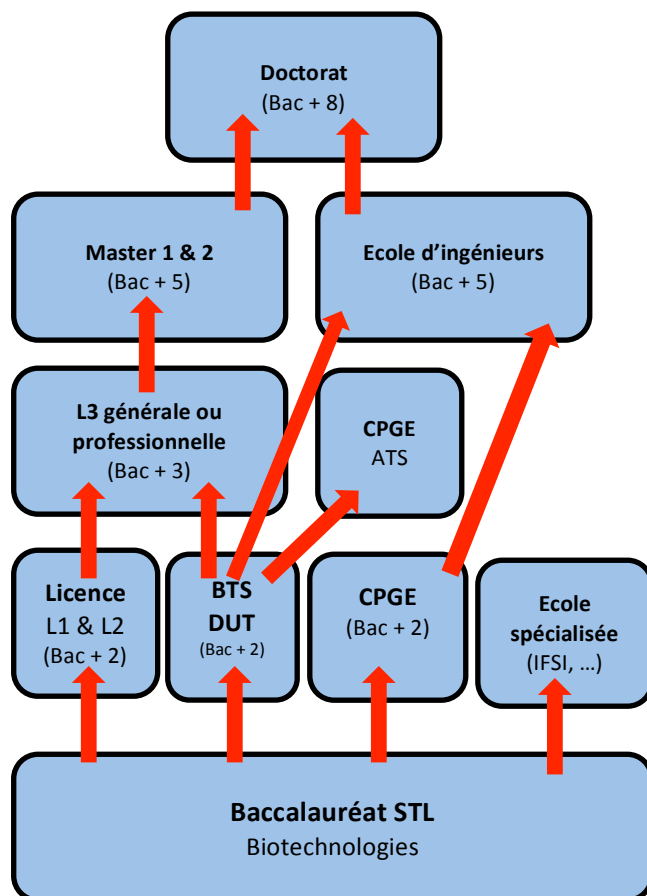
Doctorat
(Bac + 8)

Master 1 & 2
(Bac + 5)

Ecole d'ingénieurs
(Bac + 5)

L3 générale ou professionnelle
(Bac + 3)

CPGE
ATS

Licence
L1 & L2
(Bac + 2)

BTS
DUT
(Bac + 2)

CPGE
(Bac + 2)

Ecole spécialisée
(IFSI, …)

Baccalauréat STL
Biotechnologies